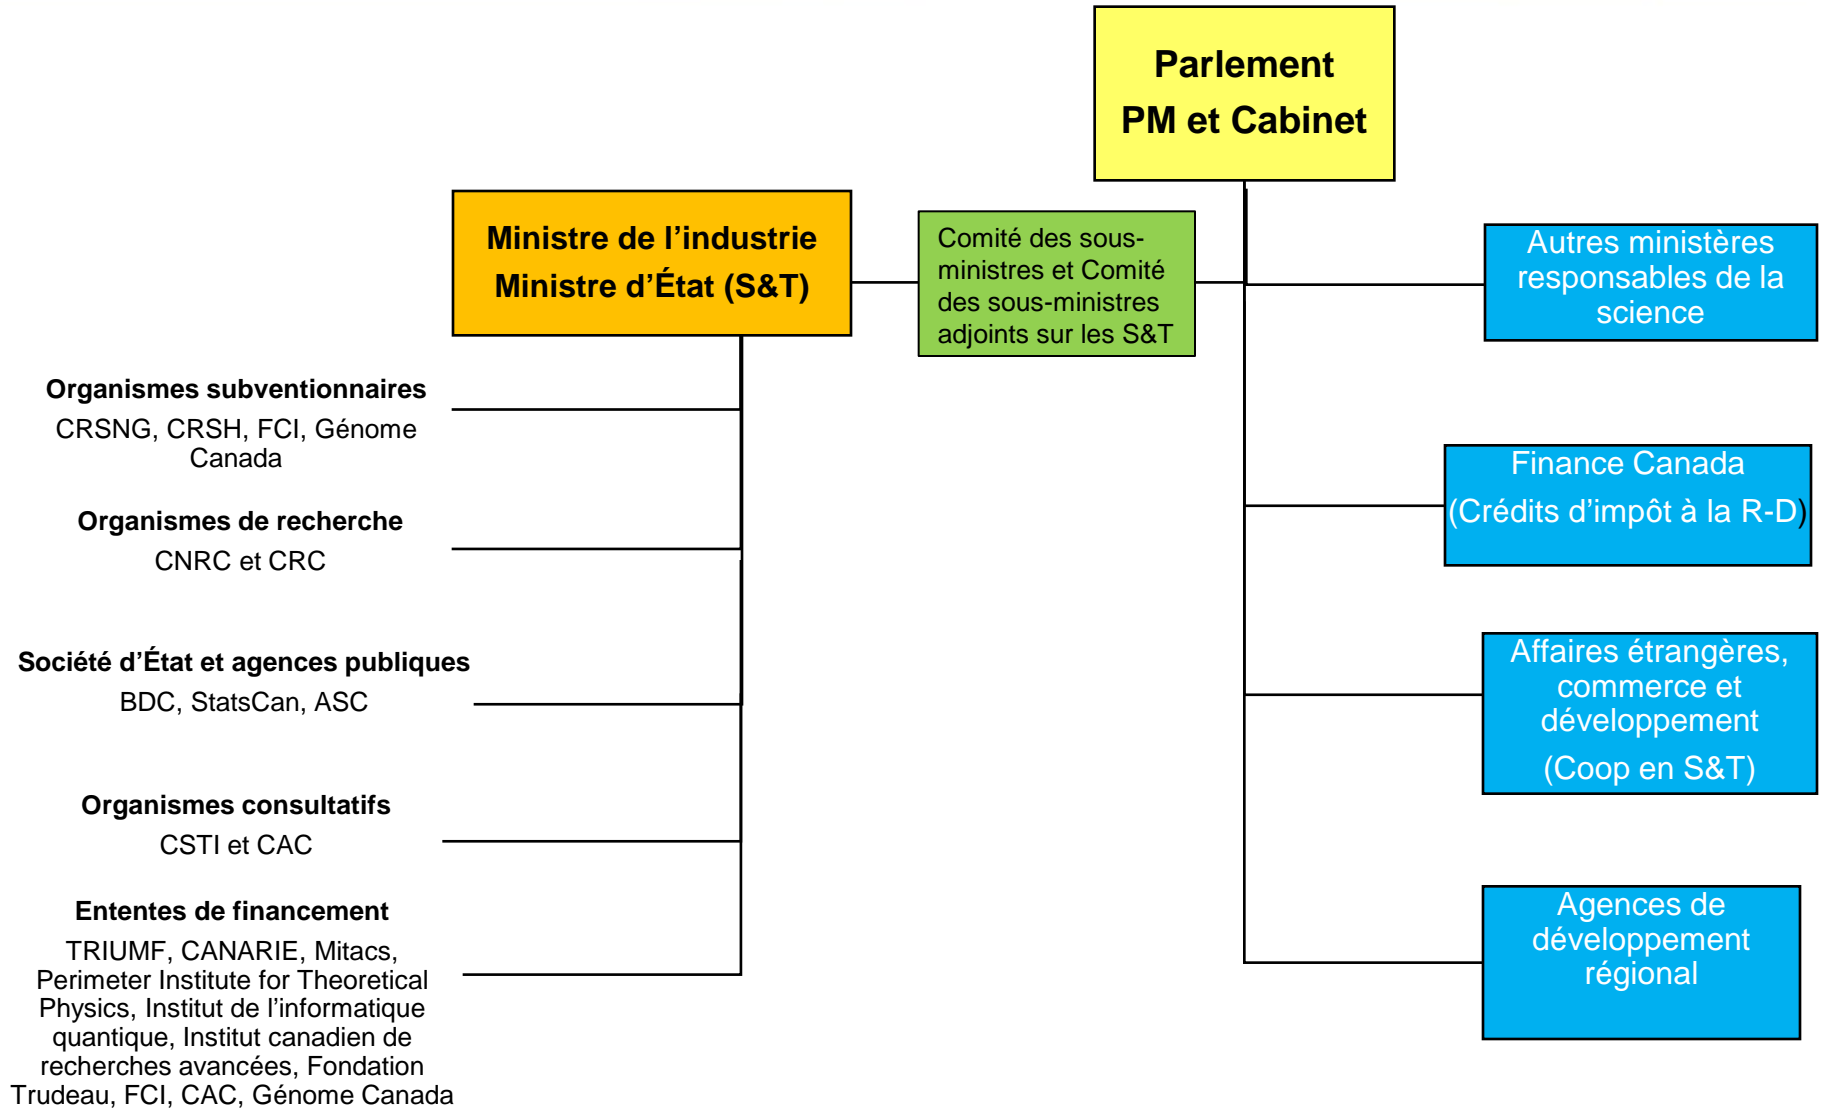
Parlement
PM et Cabinet

Ministre de l’industrie
Ministre d’État (S&T)

Comité des sous-ministres et Comité des sous-ministres adjoints sur les S&T

Autres ministères responsables de la science

Finance Canada
(Crédits d’impôt à la R-D)

Affaires étrangères, commerce et développement
(Coop en S&T)

Agences de développement régional

Organismes subventionnaires
CRSNG, CRSH, FCI, Génome Canada

Organismes de recherche
CNRC et CRC

Société d’État et agences publiques
BDC, StatsCan, ASC

Organismes consultatifs
CSTI et CAC

Ententes de financement
TRIUMF, CANARIE, Mitacs, Perimeter Institute for Theoretical Physics, Institut de l’informatique quantique, Institut canadien de recherches avancées, Fondation Trudeau, FCI, CAC, Génome Canada